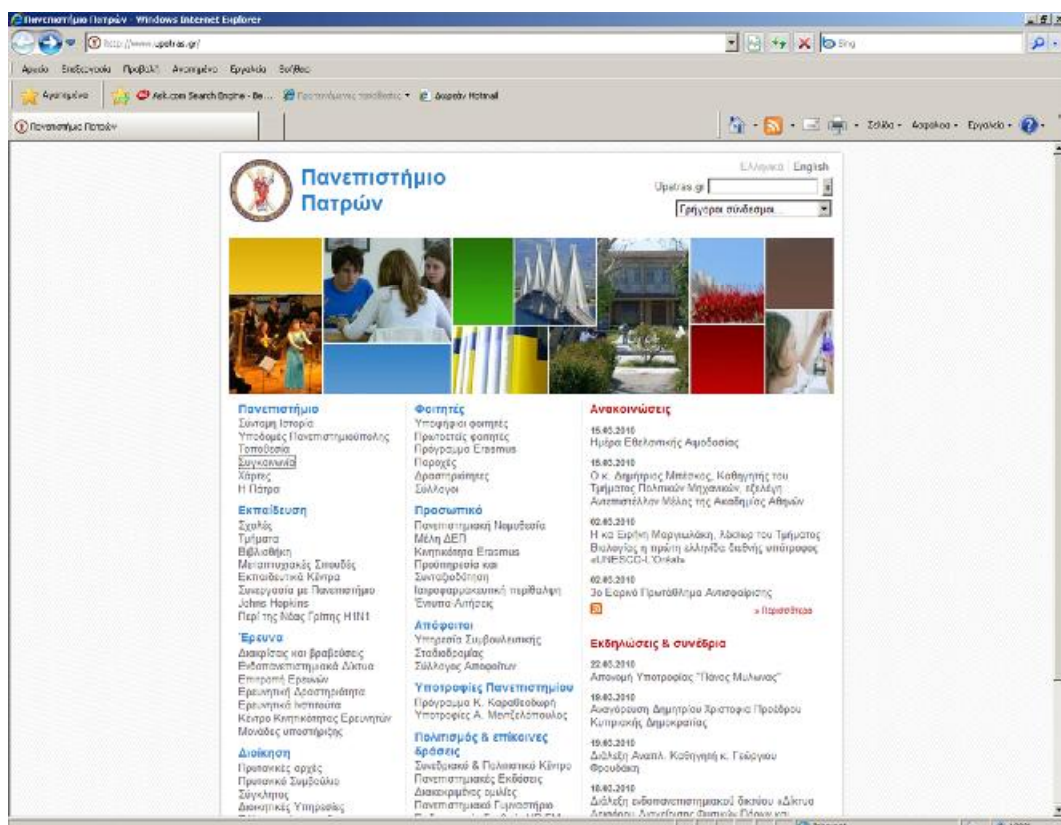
Πανεπιστήμιο Πατρών - Windows Internet Explorer

http://www.upatras.gr/

Bing

Αρχείο Επεξεργασία Προβολή Αγαπημένα Εργαλεία Βοήθεια

Αγαπημένα Ask.com Search Engine - Be... Προτεινόμενες τοποθεσίες Δωρεάν Hotmail

Πανεπιστήμιο Πατρών

Σελίδα Ασφάλεια Εργαλεία

Πανεπιστήμιο Πατρών

Ελληνικά | English

Upatras.gr

Γρήγοροι σύνδεσμοι

Πανεπιστήμιο
Σύντομη Ιστορία
Υποδομές Πανεπιστημιούπολης
Τοποθεσία
Συγκοινωνία
Χάρτες
Η Πάτρα

Εκπαίδευση
Σχολές
Τμήματα
Βιβλιοθήκη
Μεταπτυχιακές Σπουδές
Εκπαιδευτικά Κέντρα
Συνεργασία με Πανεπιστήμιο Johns Hopkins
Περί της Νέας Γρίπης H1N1

Έρευνα
Διακρίσεις και βραβεύσεις
Διαπανεπιστημιακά Δίκτυα
Επιτροπή Ερευνών
Ερευνητική Δραστηριότητα
Ερευνητικά Ινστιτούτα
Κέντρο Κινητικότητας Ερευνητών
Μονάδες υποστήριξης

Διοίκηση
Πρυτανικές αρχές
Πρυτανικό Συμβούλιο
Σύγκλητος
Διοικητικές Υπηρεσίες

Φοιτητές
Υποψήφιοι φοιτητές
Πρωτοετείς φοιτητές
Πρόγραμμα Erasmus
Παροχές
Δραστηριότητες
Σύλλογοι

Προσωπικό
Πανεπιστημιακή Νομοθεσία
Μέλη ΔΕΠ
Κινητικότητα Erasmus
Προϋπηρεσία και Συνταξιοδότηση
Ιατροφαρμακευτική περίθαλψη
Ένωση Αιτήσεις

Απόφοιτοι
Υπηρεσία Συμβουλευτικής Σταδιοδρομίας
Σύλλογος Αποφοίτων

Υποτροφίες Πανεπιστημίου
Πρόγραμμα Κ. Καραθεοδωρή
Υποτροφίες Α. Μεντζελόπουλος

Πολιτισμός & επικοινες δράσεις
Συνεδριακό & Πολιτιστικό Κέντρο
Πανεπιστημιακές Εκδόσεις
Διακεκριμένες ομιλίες
Πανεπιστημιακό Γυμναστήριο

Ανακοινώσεις

15.03.2010
Ημέρα Εθελοντικής Αιμοδοσίας

15.03.2010
Ο κ. Δημήτριος Μπέσκος, Καθηγητής του Τμήματος Πολιτικών Μηχανικών, εξελέγη Αντεπιστέλλον Μέλος της Ακαδημίας Αθηνών

02.03.2010
Η κα Ειρήνη Μαργιωλάκη, Λέκτορ του Τμήματος Βιολογίας η πρώτη ελληνίδα διεθνής υπότροφος «UNESCO-L'Oréal»

02.03.2010
3ο Εαρινό Πρωτάθλημα Αντισφαίρισης

» Περισσότερα

Εκδηλώσεις & συνέδρια

22.03.2010
Απονομή Υποτροφίας "Πάνος Μυλωνας"

19.03.2010
Αναγόρευση Δημητρίου Χριστοφιά Προέδρου Κυπριακής Δημοκρατίας

19.03.2010
Διάλεξη Αναπλ. Καθηγητή κ. Γεώργιου Θρουδάκη

18.03.2010
Διάλεξη ενδοπανεπιστημιακού δικτύου «Δίκτυα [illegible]